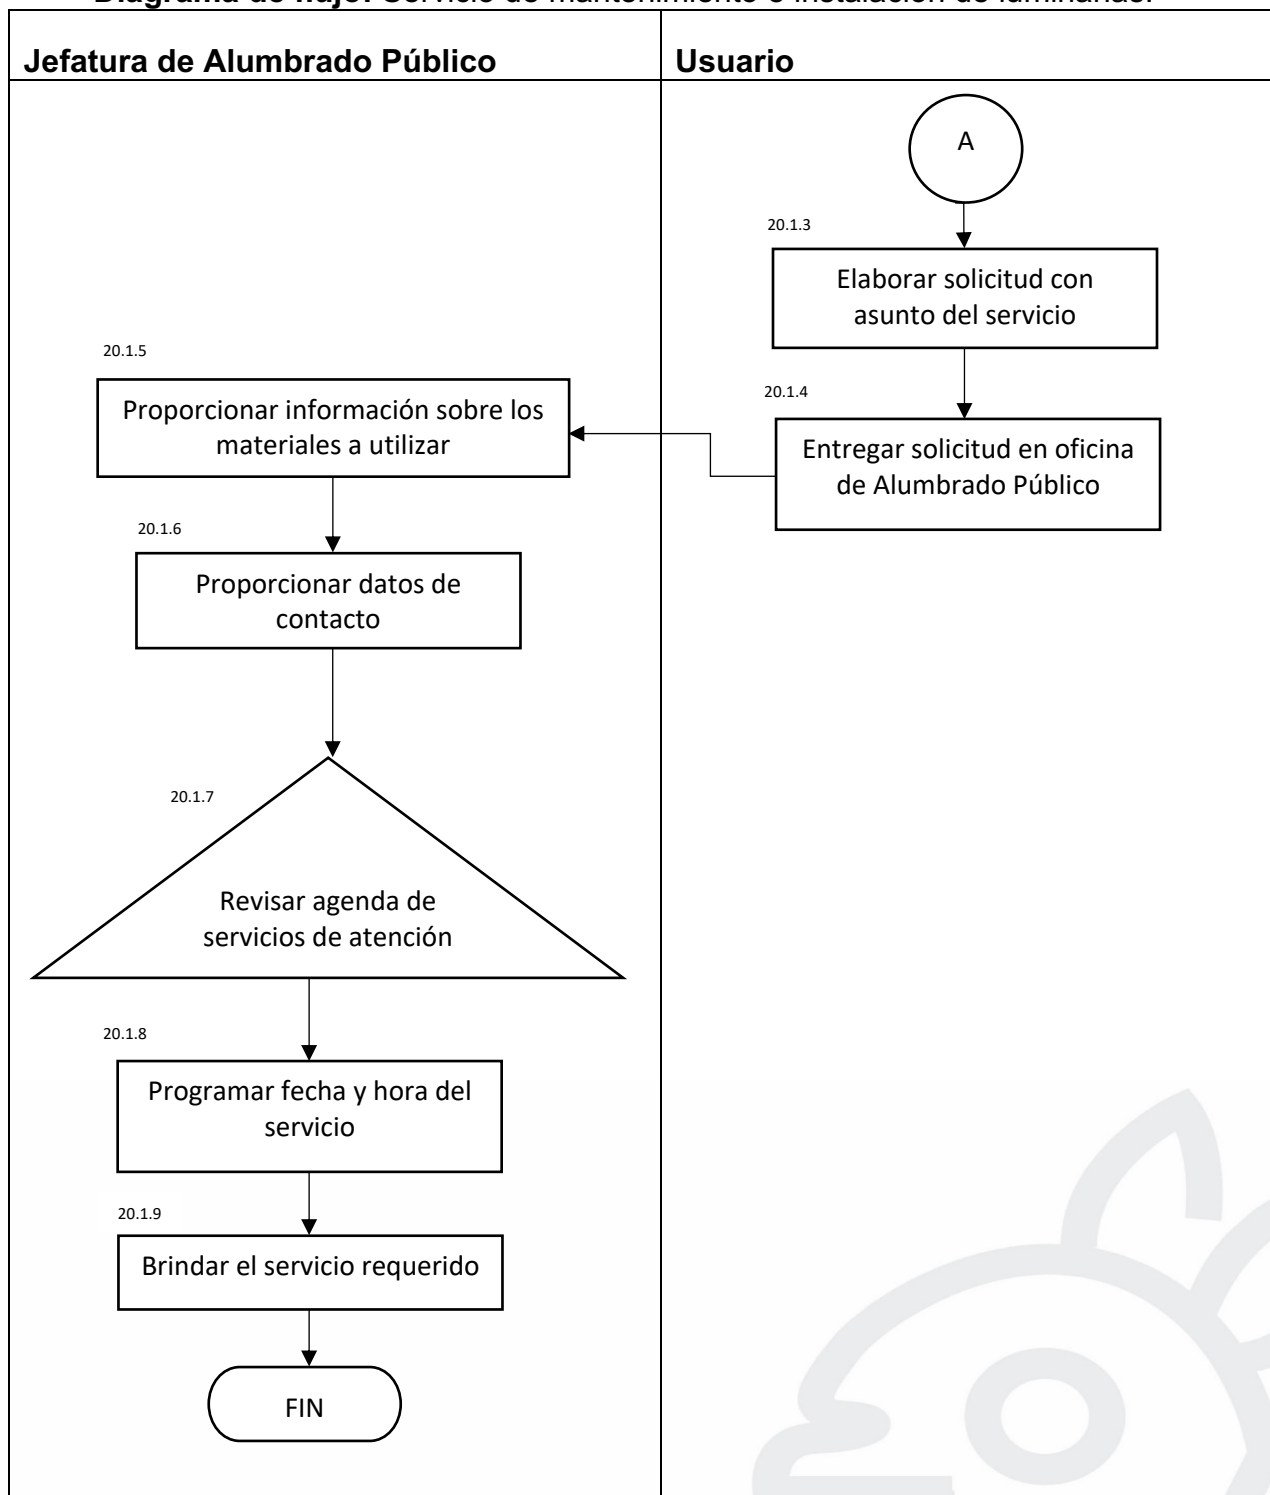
Diagrama de flujo: Servicio de mantenimiento e instalación de luminarias.

| Jefatura de Alumbrado Público | Usuario |
|---|---|

A

20.1.3
Elaborar solicitud con asunto del servicio

20.1.4
Entregar solicitud en oficina de Alumbrado Público

20.1.5
Proporcionar información sobre los materiales a utilizar

20.1.6
Proporcionar datos de contacto

20.1.7
Revisar agenda de servicios de atención

20.1.8
Programar fecha y hora del servicio

20.1.9
Brindar el servicio requerido

FIN